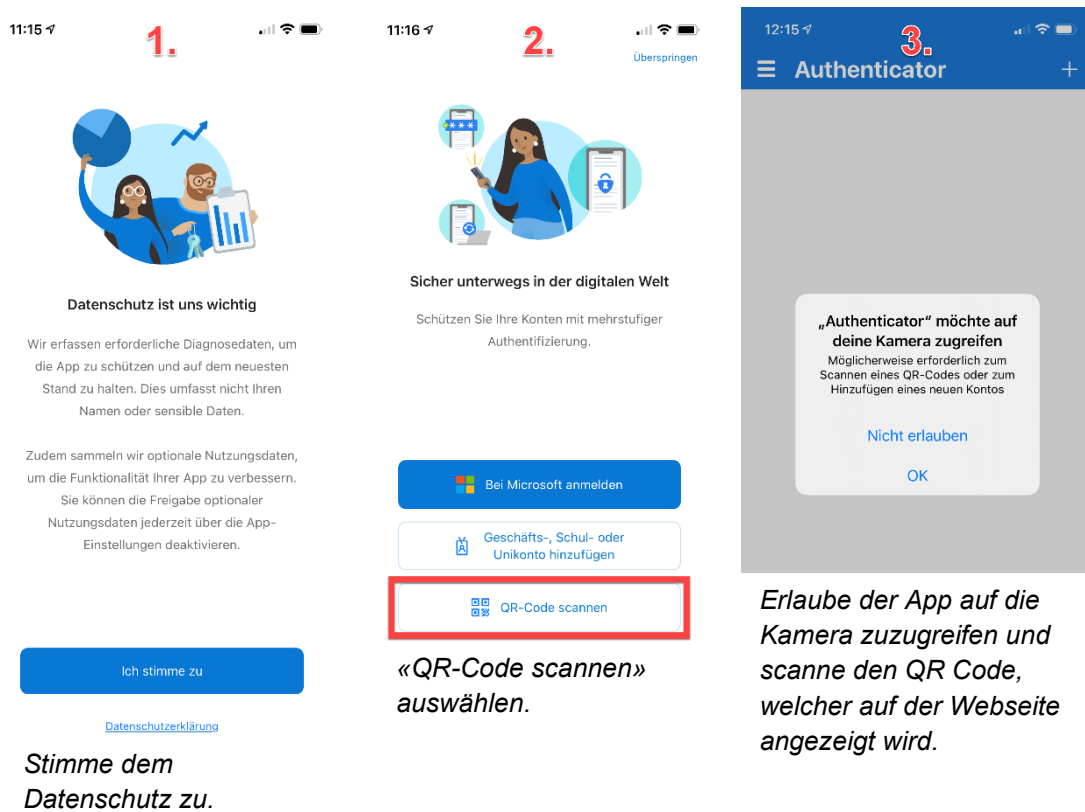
11:15

1.

Datenschutz ist uns wichtig

Wir erfassen erforderliche Diagnosedaten, um die App zu schützen und auf dem neuesten Stand zu halten. Dies umfasst nicht Ihren Namen oder sensible Daten.

Zudem sammeln wir optionale Nutzungsdaten, um die Funktionalität Ihrer App zu verbessern. Sie können die Freigabe optionaler Nutzungsdaten jederzeit über die App-Einstellungen deaktivieren.

Ich stimme zu

Datenschutzerklärung

Stimme dem Datenschutz zu.

11:16

2.

Überspringen

Sicher unterwegs in der digitalen Welt

Schützen Sie Ihre Konten mit mehrstufiger Authentifizierung.

Bei Microsoft anmelden

Geschäfts-, Schul- oder Unikonto hinzufügen

QR-Code scannen

«QR-Code scannen» auswählen.

12:15

3.

Authenticator

+

„Authenticator" möchte auf deine Kamera zugreifen

Möglicherweise erforderlich zum Scannen eines QR-Codes oder zum Hinzufügen eines neuen Kontos

Nicht erlauben

OK

Erlaube der App auf die Kamera zuzugreifen und scanne den QR Code, welcher auf der Webseite angezeigt wird.